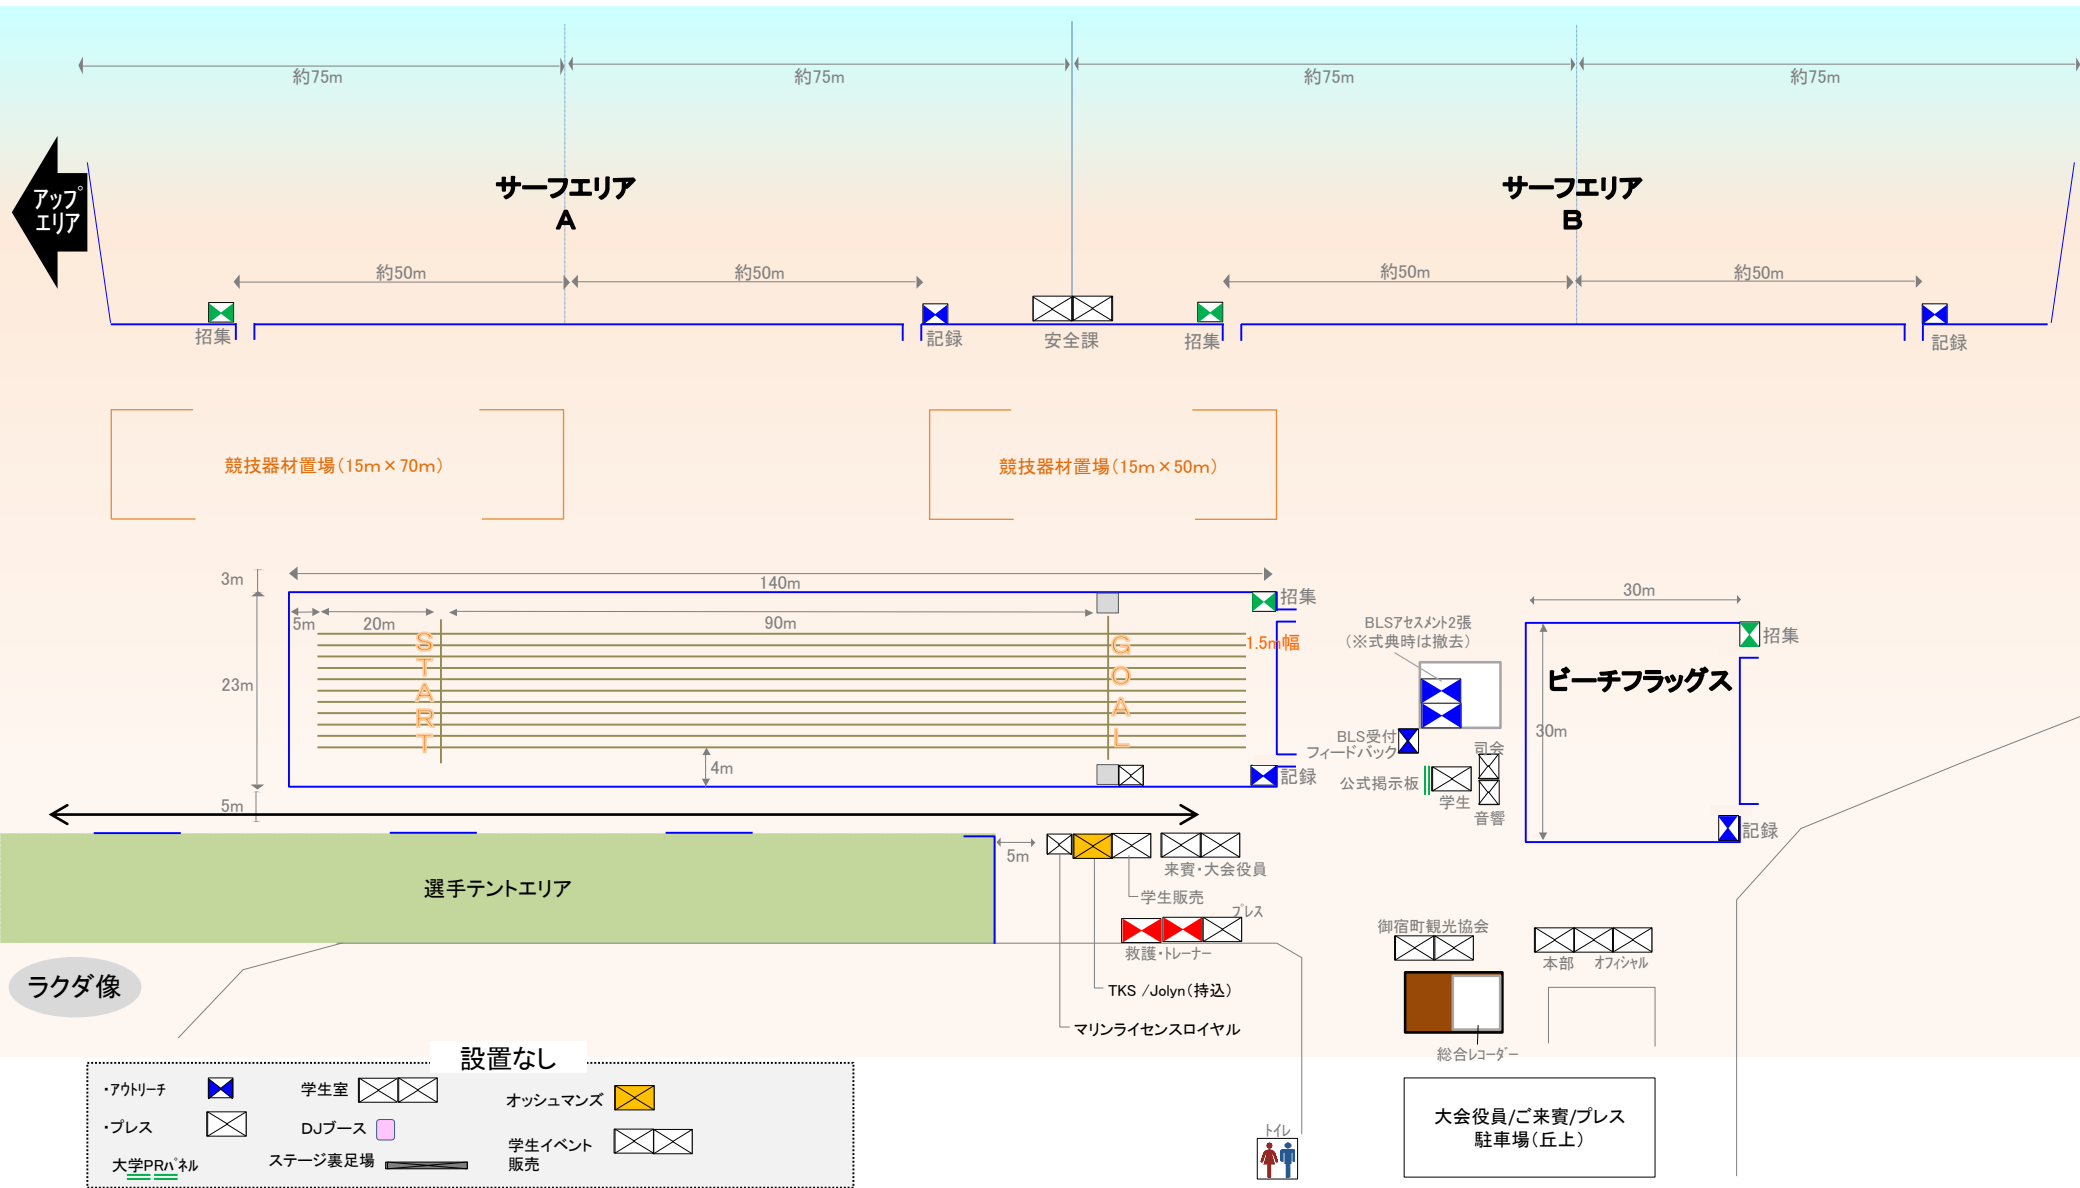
約75m
約75m
約75m
約75m

アップ
エリア

サーフエリア
A

サーフエリア
B

約50m
約50m
約50m
約50m

招集
記録
安全課
招集
記録

競技器材置場（15m×70m）
競技器材置場（15m×50m）

3m
140m
招集
5m
20m
90m
1.5m幅
START
GOAL
23m
4m
記録
5m

BLSアセスメント2張
（※式典時は撤去）
BLS受付
フィードバック
司会
公式掲示板
学生
音響

30m
招集
ビーチフラッグス
30m
記録

選手テントエリア
5m
来賓・大会役員
学生販売
プレス
救護・トレーナー
TKS /Jolyn（持込）
マリンライセンスロイヤル

御宿町観光協会
本部
オフィシャル
総合レコーダー

ラクダ像

設置なし
・アウトリーチ
・プレス
大学PRパネル
学生室
DJブース
ステージ裏足場
オッシュマンズ
学生イベント
販売

トイレ

大会役員/ご来賓/プレス
駐車場（丘上）